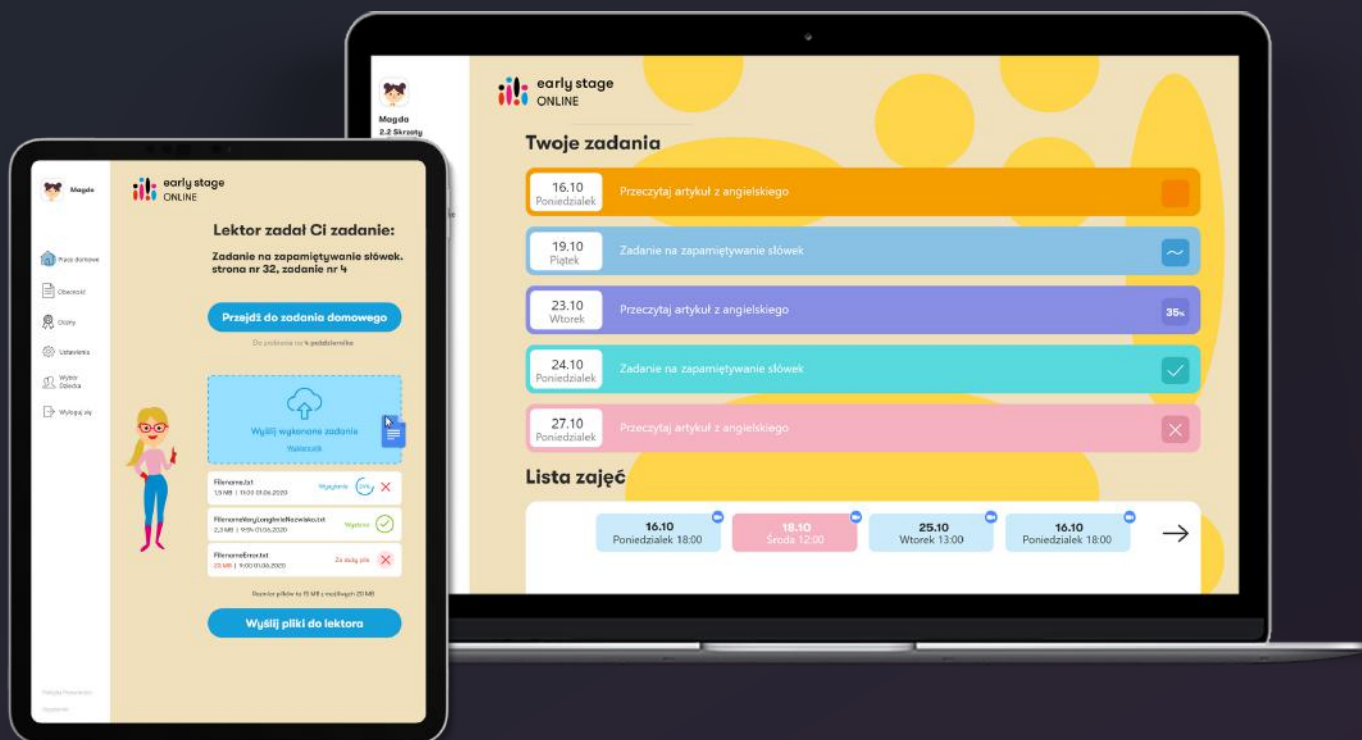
Magda
2.2 Skrzaty

early stage
ONLINE

Twoje zadania

16.10
Poniedziałek
Przeczytaj artykuł z angielskiego

19.10
Piątek
Zadanie na zapamiętywanie słówek

23.10
Wtorek
Przeczytaj artykuł z angielskiego
35%

24.10
Poniedziałek
Zadanie na zapamiętywanie słówek

27.10
Poniedziałek
Przeczytaj artykuł z angielskiego

Lista zajęć

16.10
Poniedziałek 18:00

18.10
Środa 12:00

25.10
Wtorek 13:00

16.10
Poniedziałek 18:00

Magda

early stage
ONLINE

Praca domowa
Obecności
Oceny
Ustawienia
Wybór Dziecka
Wyloguj się

Lektor zadał Ci zadanie:

Zadanie na zapamiętywanie słówek.
strona nr 32, zadanie nr 4

Przejdź do zadania domowego

Do zrobienia na 4 października

Wyślij wykonane zadanie
Wybierz plik

Filename.txt
1,5 MB | 11:00 01.06.2020
Wysyłanie 25%

FilenameVeryLongImieNazwisko.txt
2,8 MB | 9:59 01.06.2020
Wysłane

FilenameError.txt
23 MB | 9:00 01.06.2020
Za duży plik

Rozmiar plików to 15 MB z możliwych 20 MB

Wyślij pliki do lektora

Polityka Prywatności
Regulamin